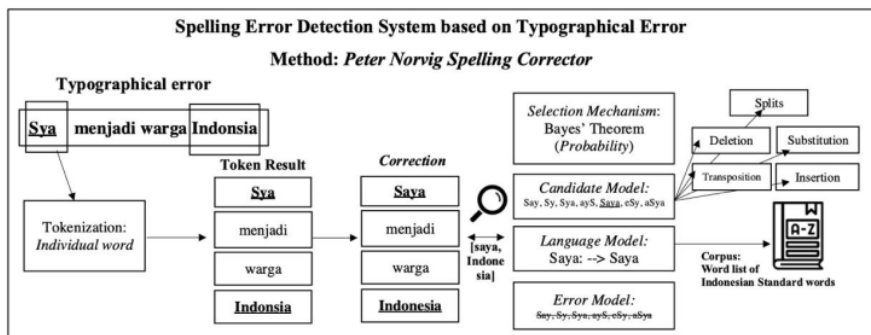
Spelling Error Detection System based on Typographical Error

Method: *Peter Norvig Spelling Corrector*

Typographical error

Sya menjadi warga Indonsia

Tokenization: *Individual word*

Token Result

Sya

menjadi

warga

Indonsia

*Correction*

Saya

menjadi

warga

Indonesia

[saya, Indonesia]

*Selection Mechanism*: Bayes' Theorem (*Probability*)

*Candidate Model*: Say, Sy, Sya, ayS, Saya, eSy, aSya

*Language Model*: Saya: --> Saya

*Error Model*: ~~Say, Sy, Sya, ayS, eSy, aSya~~

Splits

Deletion

Substitution

Transposition

Insertion

A-Z

Corpus: Word list of Indonesian Standard words